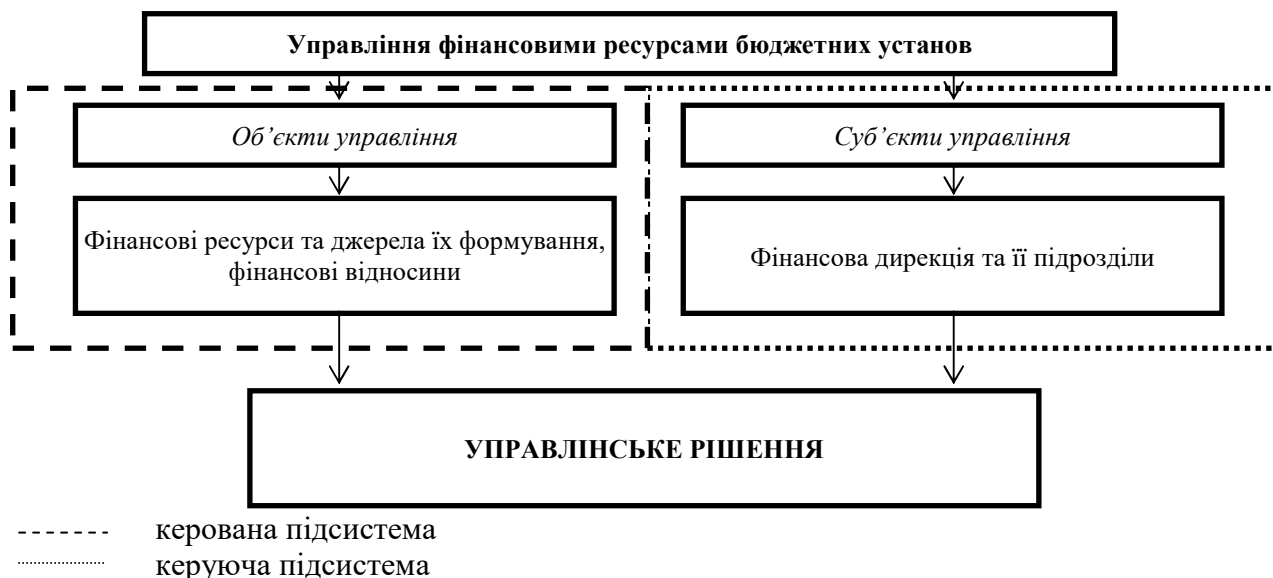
Управління фінансовими ресурсами бюджетних установ

Об'єкти управління

Фінансові ресурси та джерела їх формування, фінансові відносини

Суб'єкти управління

Фінансова дирекція та її підрозділи

УПРАВЛІНСЬКЕ РІШЕННЯ

керована підсистема

керуюча підсистема